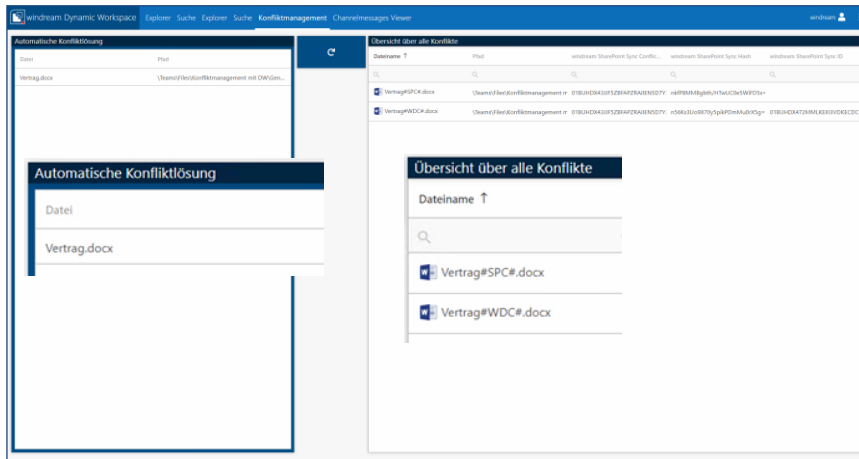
windream Dynamic Workspace Explorer Suche Explorer Suche Konfliktmanagement Channelmessages Viewer windream

Automatische Konfliktlösung

| Datei | Pfad |
|---|---|
| Vertrag.docx | \Teams\Files\Konfliktmanagement mit DW\Sim... |

Übersicht über alle Konflikte

| Dateiname ↑ | Pfad | windream SharePoint Sync Conflic... | windream SharePoint Sync Hash | windream SharePoint Sync ID |
|---|---|---|---|---|
| Vertrag#SPC#.docx | \Teams\Files\Konfliktmanagement m | 01BUHDX4UXFSZBFAPZRAIENSD7Y: | nk8P8MM8gbth/HTwUC0e5WiPD3s= | |
| Vertrag#WDC#.docx | \Teams\Files\Konfliktmanagement m | 01BUHDX4UXFSZBFAPZRAIENSD7Y: | n566lz3Uo9870y5pikPDmMulkX5g= | 01BUHDX47ZNMLKEIXVDKECDC |

Automatische Konfliktlösung

Datei

Vertrag.docx

Übersicht über alle Konflikte

Dateiname ↑

Vertrag#SPC#.docx

Vertrag#WDC#.docx